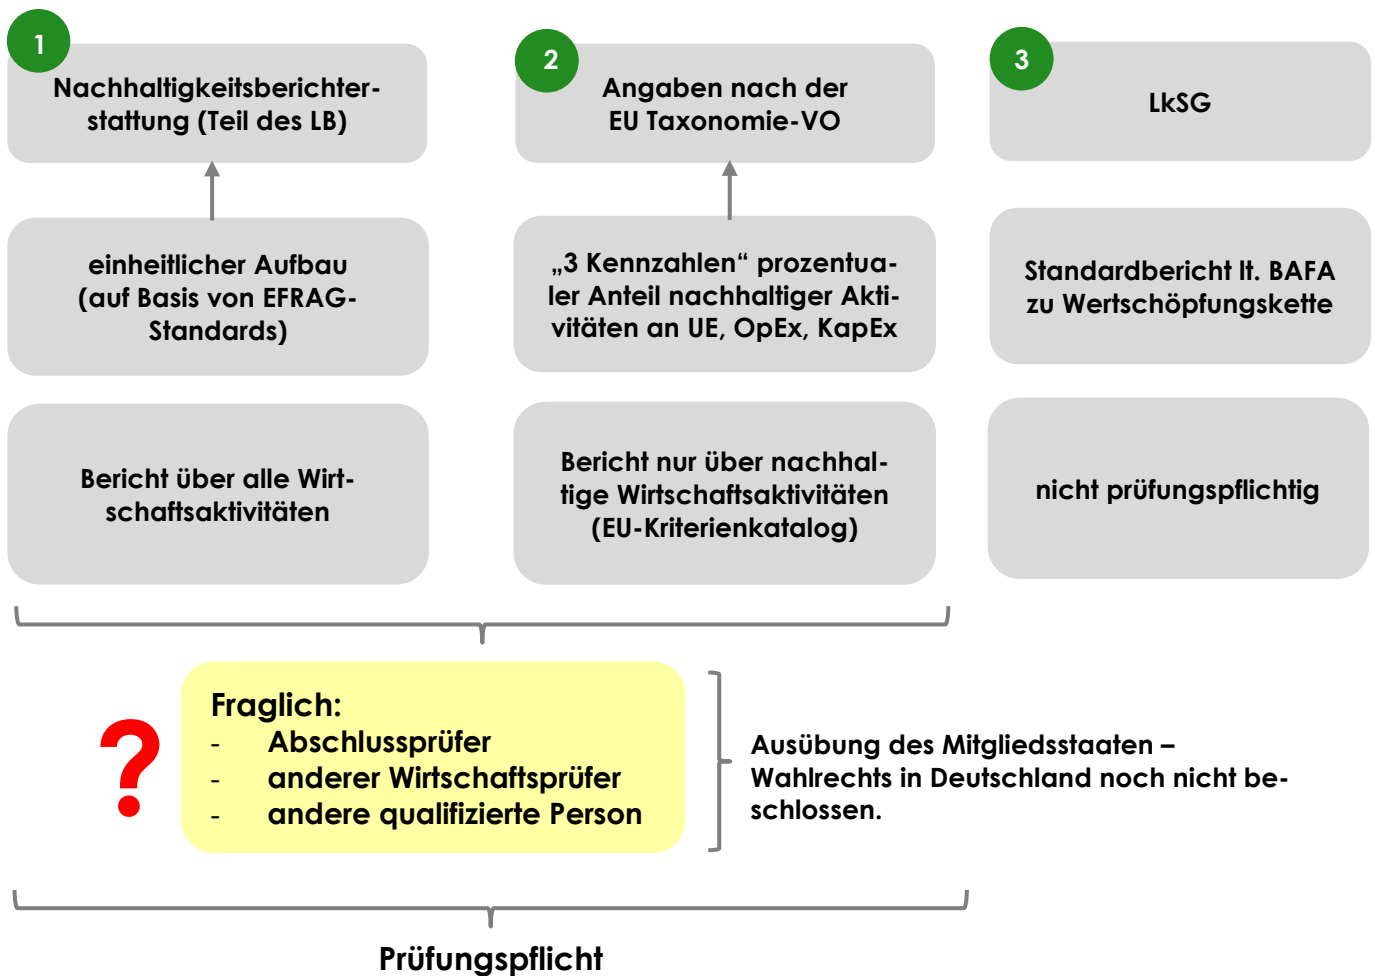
1

Nachhaltigkeitsberichterstattung (Teil des LB)

2

Angaben nach der EU Taxonomie-VO

3

LkSG

einheitlicher Aufbau (auf Basis von EFRAG-Standards)

„3 Kennzahlen“ prozentualer Anteil nachhaltiger Aktivitäten an UE, OpEx, KapEx

Standardbericht lt. BAFA zu Wertschöpfungskette

Bericht über alle Wirtschaftsaktivitäten

Bericht nur über nachhaltige Wirtschaftsaktivitäten (EU-Kriterienkatalog)

nicht prüfungspflichtig

?

Fraglich:
- Abschlussprüfer
- anderer Wirtschaftsprüfer
- andere qualifizierte Person

Ausübung des Mitgliedsstaaten – Wahlrechts in Deutschland noch nicht beschlossen.

Prüfungspflicht